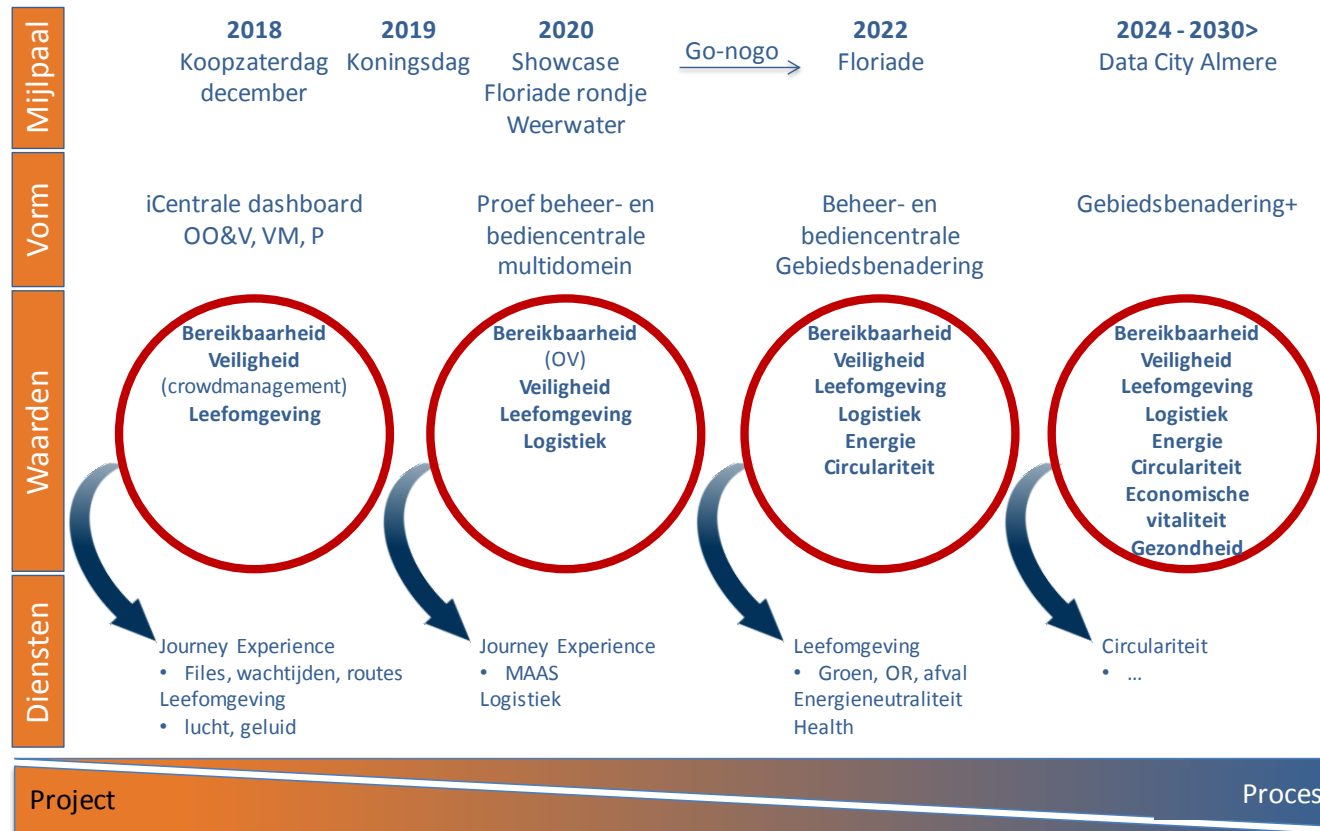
Mijlpaal

**2018**
Koopzaterdag december

**2019**
Koningsdag

**2020**
Showcase Floriade rondje Weerwater

Go-nogo

**2022**
Floriade

**2024 - 2030>**
Data City Almere

Vorm

iCentrale dashboard OO&V, VM, P

Proef beheer- en bediencentrale multidomein

Beheer- en bediencentrale Gebiedsbenadering

Gebiedsbenadering+

Waarden

**Bereikbaarheid**
**Veiligheid**
(crowdmanagement)
**Leefomgeving**

**Bereikbaarheid**
(OV)
**Veiligheid**
**Leefomgeving**
**Logistiek**

**Bereikbaarheid**
**Veiligheid**
**Leefomgeving**
**Logistiek**
**Energie**
**Circulariteit**

**Bereikbaarheid**
**Veiligheid**
**Leefomgeving**
**Logistiek**
**Energie**
**Circulariteit**
**Economische vitaliteit**
**Gezondheid**

Diensten

Journey Experience
• Files, wachtijden, routes
Leefomgeving
• lucht, geluid

Journey Experience
• MAAS
Logistiek

Leefomgeving
• Groen, OR, afval
Energieneutraliteit
Health

Circulariteit
• ...

Project

Proces